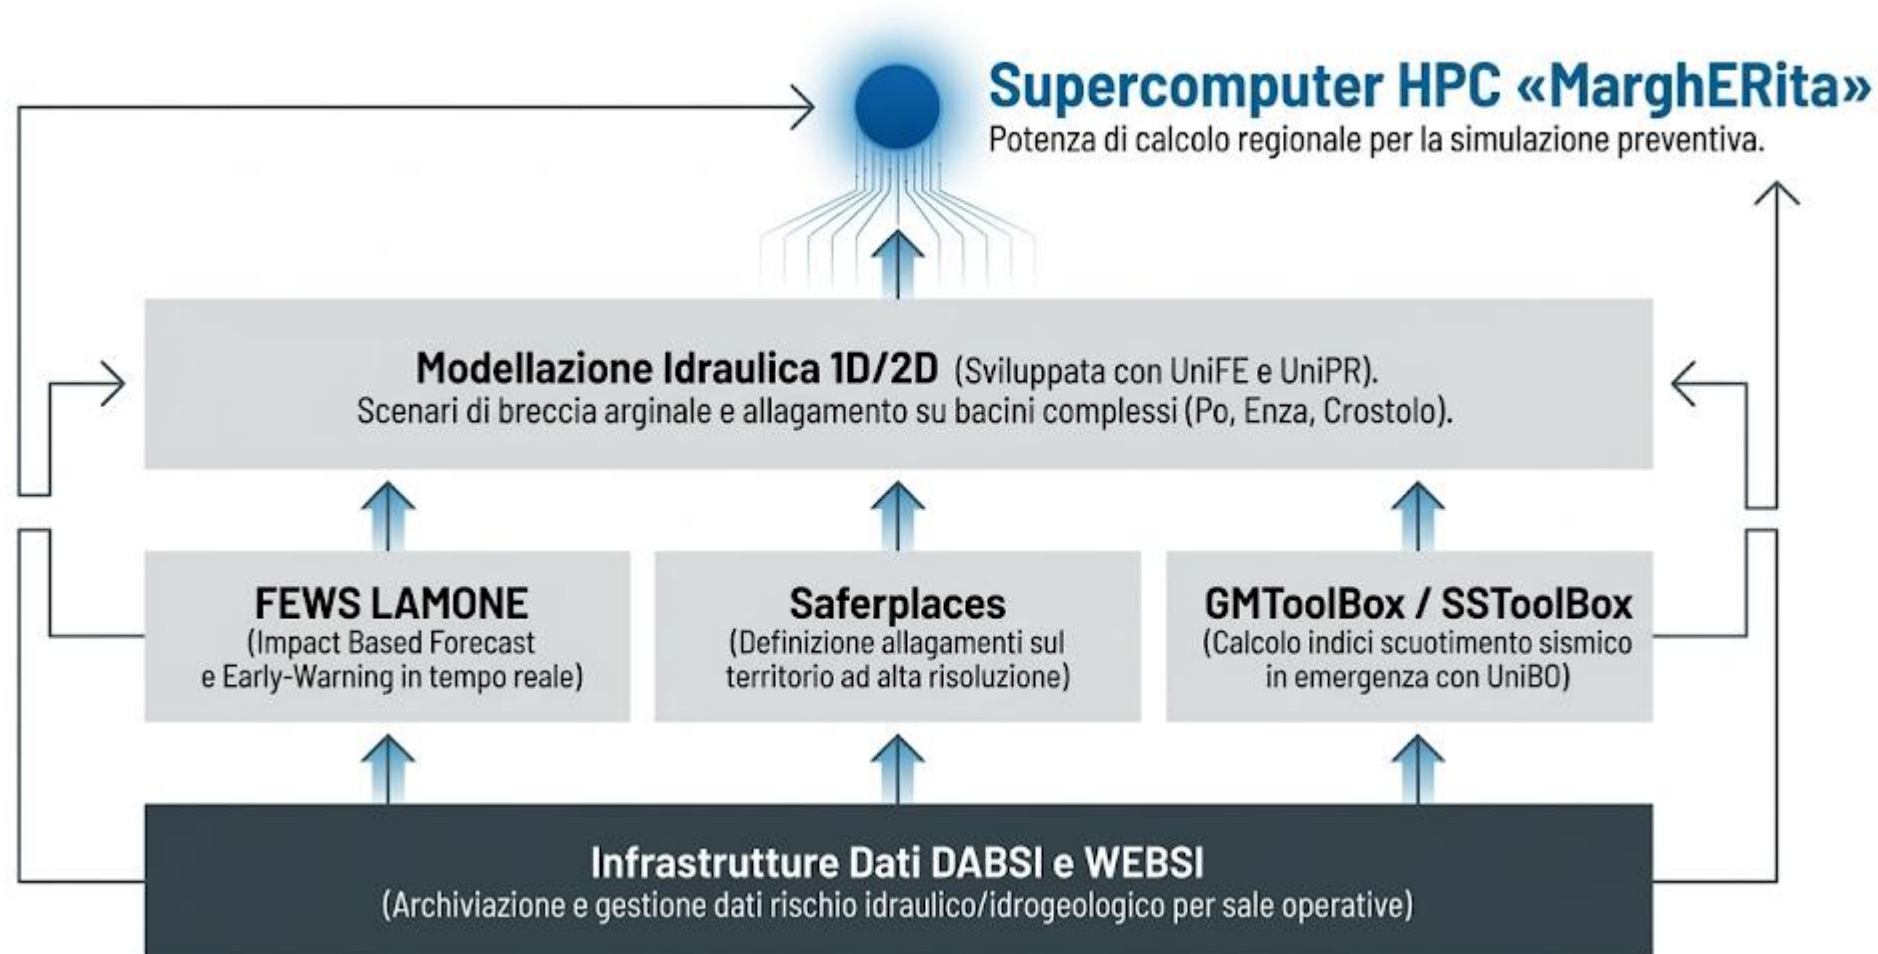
Supercomputer HPC «MarghERita»
Potenza di calcolo regionale per la simulazione preventiva.

Modellazione Idraulica 1D/2D (Sviluppata con UniFE e UniPR).
Scenari di breccia arginale e allagamento su bacini complessi (Po, Enza, Crostolo).

FEWS LAMONE
(Impact Based Forecast e Early-Warning in tempo reale)

Saferplaces
(Definizione allagamenti sul territorio ad alta risoluzione)

GMToolBox / SSToolBox
(Calcolo indici scuotimento sismico in emergenza con UniBO)

Infrastrutture Dati DABSI e WEBSI
(Archiviazione e gestione dati rischio idraulico/idrogeologico per sale operative)